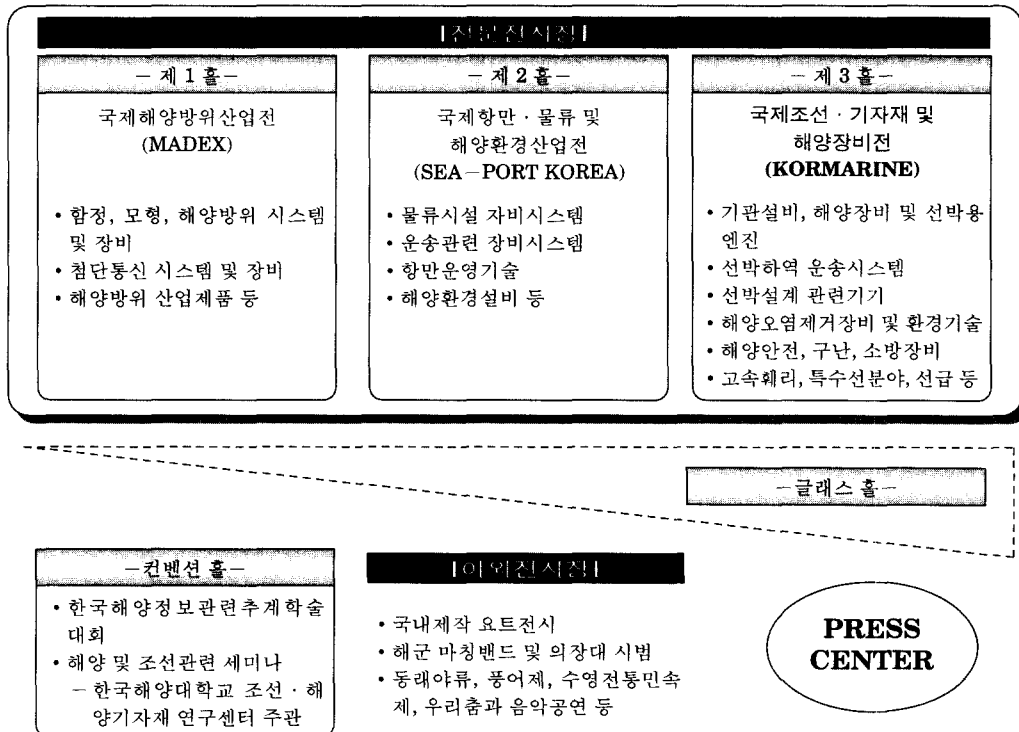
| 전문전시장 |

– 제 1 홀 –

국제해양방위산업전 (MADEX)

• 함정, 모형, 해양방위 시스템 및 장비
• 첨단통신 시스템 및 장비
• 해양방위 산업제품 등

– 제 2 홀 –

국제항만 · 물류 및 해양환경산업전 (SEA–PORT KOREA)

• 물류시설 자비시스템
• 운송관련 장비시스템
• 항만운영기술
• 해양환경설비 등

– 제 3 홀 –

국제조선 · 기자재 및 해양장비전 (KORMARINE)

• 기관설비, 해양장비 및 선박용 엔진
• 선박하역 운송시스템
• 선박설계 관련기기
• 해양오염제거장비 및 환경기술
• 해양안전, 구난, 소방장비
• 고속훼리, 특수선분야, 선급 등

–글래스 홀–

–컨벤션 홀–

• 한국해양정보관련추계학술대회
• 해양 및 조선관련 세미나
– 한국해양대학교 조선 · 해양기자재 연구센터 주관

| 야외전시장 |

• 국내제작 요트전시
• 해군 마칭밴드 및 의장대 시범
• 동래야류, 풍어제, 수영전통민속제, 우리춤과 음악공연 등

PRESS CENTER